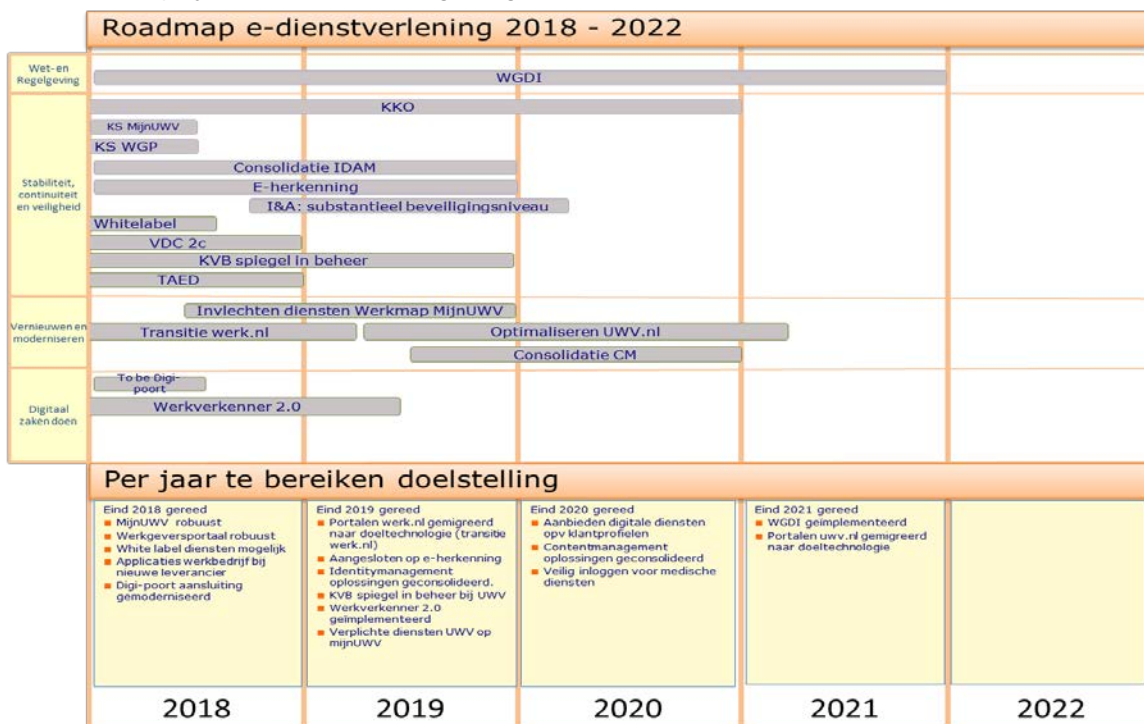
Roadmap e-dienstverlening 2018 - 2022

Wet-en Regelgeving

WGDI

Stabiliteit, continuiteit en veiligheid

KKO

KS MijnUWV

KS WGP

Consolidatie IDAM

E-herkenning

I&A: substantieel beveiligingsniveau

Whitelabel

VDC 2c

KVB spiegel in beheer

TAED

Vernieuwen en moderniseren

Invlechten diensten Werkmap MijnUWV

Transitie werk.nl

Optimaliseren UWV.nl

Consolidatie CM

Digitaal zaken doen

To be Digi-poort

Werkverkenner 2.0

Per jaar te bereiken doelstelling

Eind 2018 gereed
- MijnUWV robuust
- Werkgeversportaal robuust
- White label diensten mogelijk
- Applicaties werkbedrijf bij nieuwe leverancier
- Digi-poort aansluiting gemoderniseerd

Eind 2019 gereed
- Portalen werk.nl gemigreerd naar doeltechnologie (transitie werk.nl)
- Aangesloten op e-herkenning
- Identitymanagement oplossingen geconsolideerd.
- KVB spiegel in beheer bij UWV
- Werkverkenner 2.0 geïmplementeerd
- Verplichte diensten UWV op mijnUWV

Eind 2020 gereed
- Aanbieden digitale diensten opv klantprofielen
- Contentmanagement oplossingen geconsolideerd
- Veilig inloggen voor medische diensten

Eind 2021 gereed
- WGDI geïmplementeerd
- Portalen uwv.nl gemigreerd naar doeltechnologie

2018 2019 2020 2021 2022